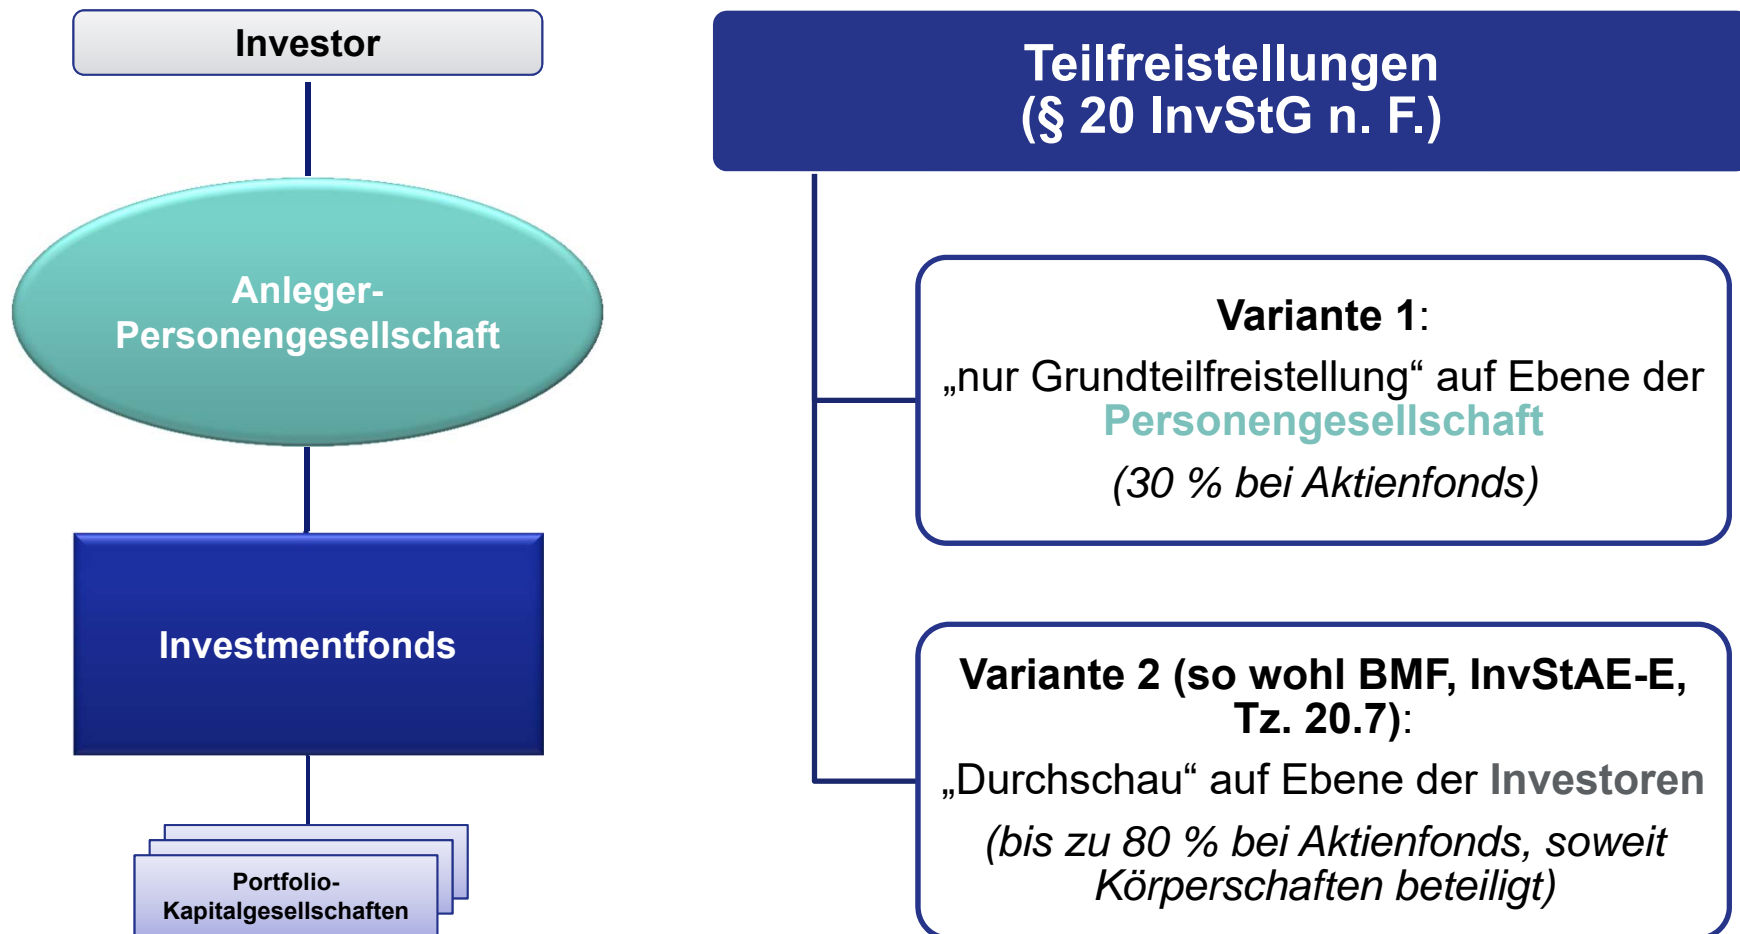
Investor

Anleger-Personengesellschaft

Investmentfonds

Portfolio-Kapitalgesellschaften

Teilfreistellungen
(§ 20 InvStG n. F.)

Variante 1:
„nur Grundteilfreistellung“ auf Ebene der Personengesellschaft
(30 % bei Aktienfonds)

Variante 2 (so wohl BMF, InvStAE-E, Tz. 20.7):
„Durchschau“ auf Ebene der Investoren
(bis zu 80 % bei Aktienfonds, soweit Körperschaften beteiligt)